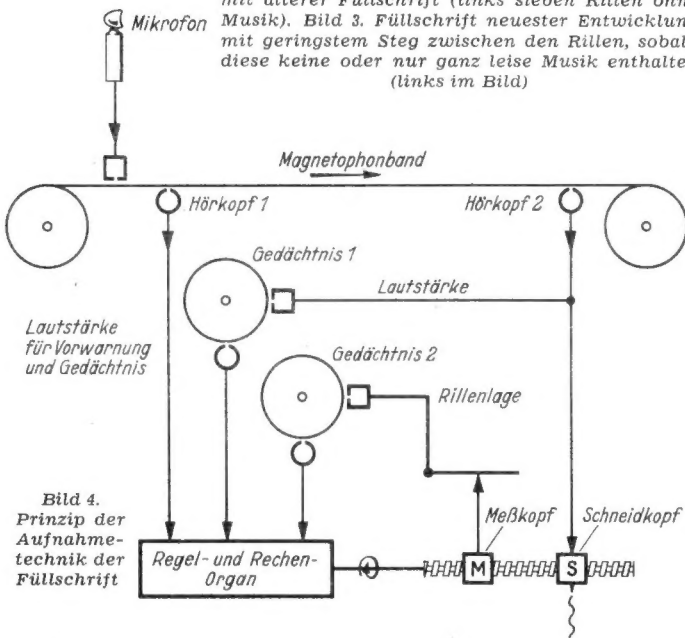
mit älterer Füllschrift (links sieben Rillen ohn Musik). Bild 3. Füllschrift neuester Entwicklun mit geringstem Steg zwischen den Rillen, sobal diese keine oder nur ganz leise Musik enthalte (links im Bild)

Mikrofon

Magnetophonband

Hörkopf 1

Hörkopf 2

Gedächtnis 1

Lautstärke

Lautstärke für Vorwarnung und Gedächtnis

Gedächtnis 2

Rillenlage

Bild 4. Prinzip der Aufnahmetechnik der Füllschrift

Meßkopf

Schneidkopf

Regel- und Rechen-Organ

M

S